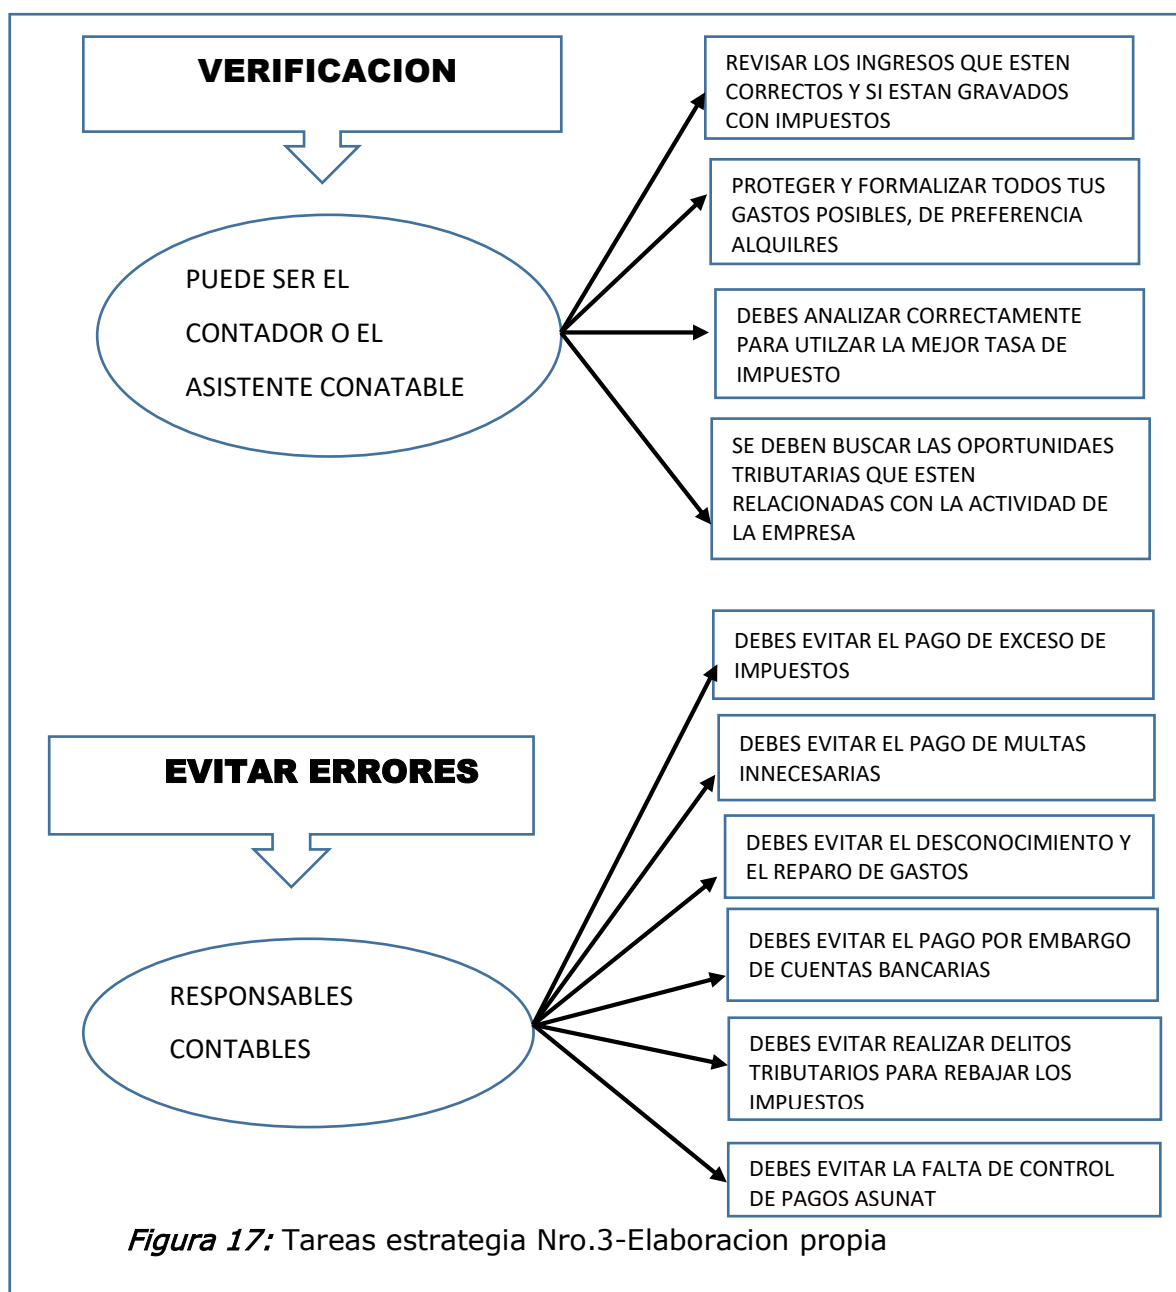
VERIFICACION

PUEDE SER EL CONTADOR O EL ASISTENTE CONATABLE

REVISAR LOS INGRESOS QUE ESTEN CORRECTOS Y SI ESTAN GRAVADOS CON IMPUESTOS

PROTEGER Y FORMALIZAR TODOS TUS GASTOS POSIBLES, DE PREFERENCIA ALQUILRES

DEBES ANALIZAR CORRECTAMENTE PARA UTILZAR LA MEJOR TASA DE IMPUESTO

SE DEBEN BUSCAR LAS OPORTUNIDAES TRIBUTARIAS QUE ESTEN RELACIONADAS CON LA ACTIVIDAD DE LA EMPRESA

EVITAR ERRORES

RESPONSABLES CONTABLES

DEBES EVITAR EL PAGO DE EXCESO DE IMPUESTOS

DEBES EVITAR EL PAGO DE MULTAS INNECESARIAS

DEBES EVITAR EL DESCONOCIMIENTO Y EL REPARO DE GASTOS

DEBES EVITAR EL PAGO POR EMBARGO DE CUENTAS BANCARIAS

DEBES EVITAR REALIZAR DELITOS TRIBUTARIOS PARA REBAJAR LOS IMPUESTOS

DEBES EVITAR LA FALTA DE CONTROL DE PAGOS ASUNAT

*Figura 17:* Tareas estrategia Nro.3-Elaboracion propia